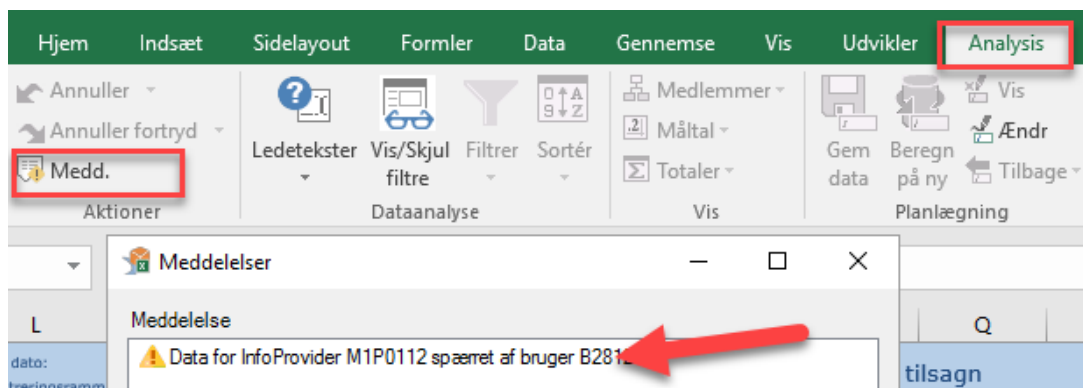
Hjem Indsæt Sidelayout Formler Data Gennemse Vis Udvikler Analysis

Annuller
Annuller fortryd
Medd.
Aktioner

Ledetekster Vis/Skjul filtre Filtrer Sortér
Dataanalyse

Medlemmer
Måltal
Totaler
Vis

Gem data
Beregn på ny
Vis
Ændr
Tilbage
Planlægning

Meddelelser

L

Q

Meddelelse
Data for InfoProvider M1P0112 spærret af bruger B281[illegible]

dato:
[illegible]

tilsagn